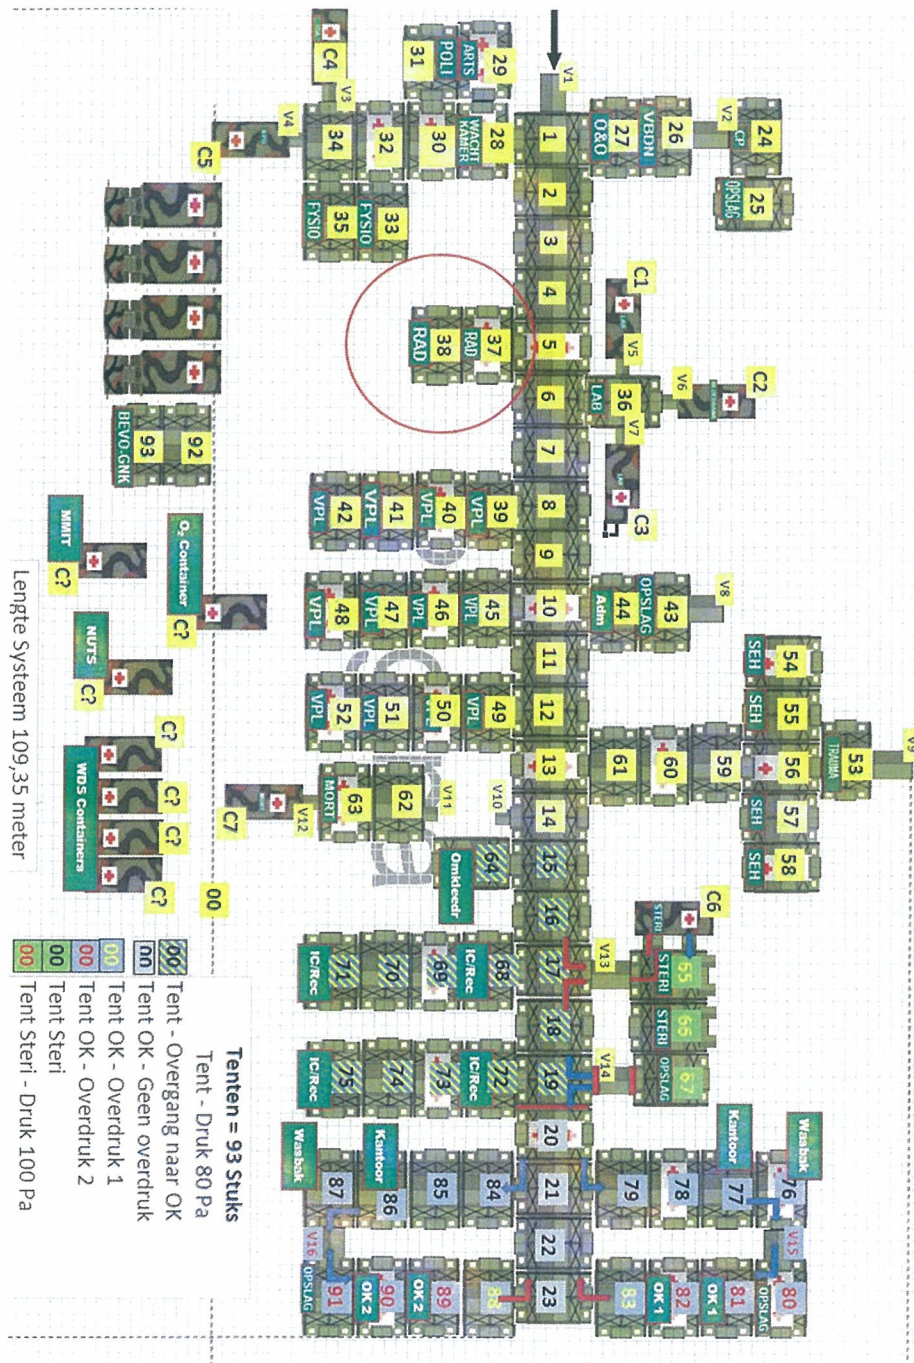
C4
V3
31 POLI
ARTS 29
V1
V4
34
32
30
WACHT KAMER
28
1
O&O 27
VBDNI
26
V2
CP
24
C5
FYSIO 35
FYSIO 33
2
OPSLAG 25
3
C1
4
RAD 38
RAD 37
5
V5
6
LAB
36
V6
C2
V7
7
BEVO-GNK 93
92
VPL 42
VPL 41
VPL 40
VPL 39
8
C3
MMIT
C?
O₂ Container
C?
9
VPL 48
VPL 47
VPL 46
VPL 45
10
OPSLAG 44
Adm
43
V8
NUTS
C?
11
SEH 54
SEH 55
VPL 52
VPL 51
VPL 50
VPL 49
12
61
60
59
56
TRAUMA 53
V9
C?
WDS Containers
C?
C?
C?
C7
V12
MORT 63
62
V11
V10
13
14
SEH 57
SEH 58
00
Omkleedr 64
15
16
C6
STERI
IC/Rec 71
70
69
IC/Rec 68
17
V13
STERI 65
STERI 66
18
IC/Rec 75
74
73
IC/Rec 72
19
V14
OPSLAG 67
Kantoor
Wasbak
Tenten = 93 Stuks
Tent - Druk 80 Pa
Tent - Overgang naar OK
Tent OK - Geen overdruk
Tent OK - Overdruk 1
Tent OK - Overdruk 2
Tent Steri
Tent Steri - Druk 100 Pa
00
00
00
00
00
00
20
Wasbak 87
Kantoor 86
85
84
21
79
78
77
76
22
V16
V15
OPSLAG 91
OK 2 90
OK 2 89
88
23
83
OK 1 82
OK 1 81
OPSLAG 80
Lengte Systeem 109,35 meter